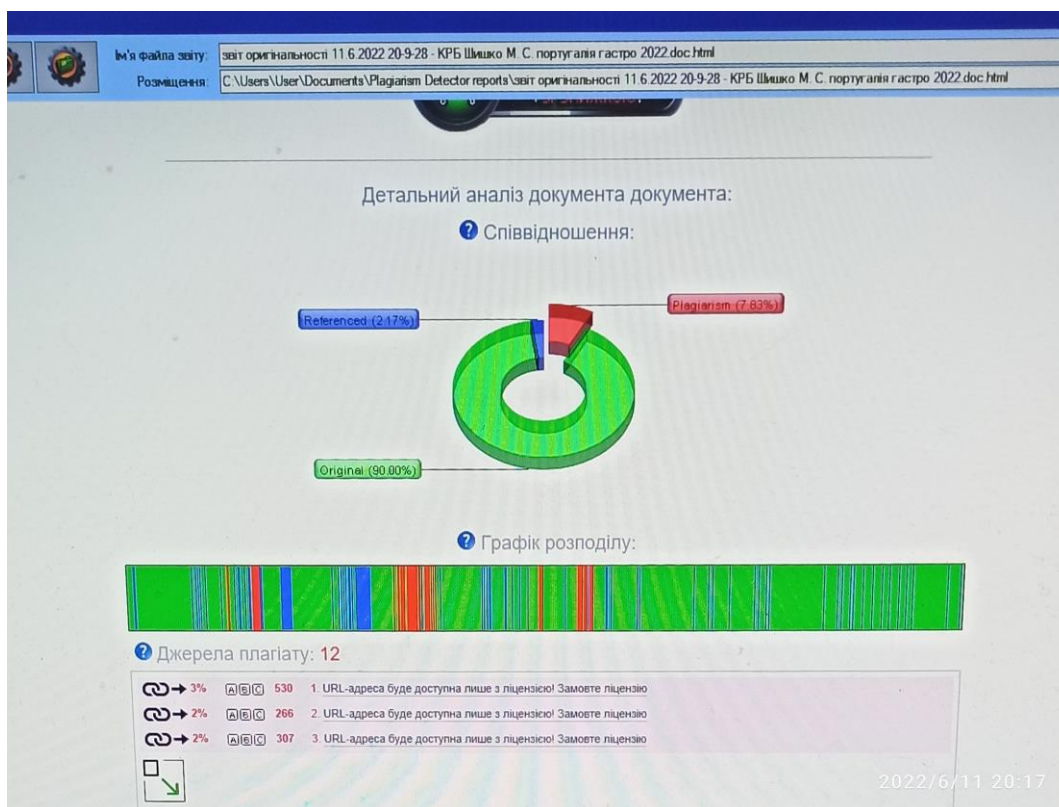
Ім'я файла звіту: звіт оригінальності 11.6.2022 20-9-28 - КРБ Шишко М. С. португалія гастро 2022.doc.html
Розміщення: C:\Users\User\Documents\Plagiarism Detector reports\звіт оригінальності 11.6.2022 20-9-28 - КРБ Шишко М. С. португалія гастро 2022.doc.html

Детальний аналіз документа документа:

Співвідношення:

Referenced (2.17%)

Plagiarism (7.83%)

Original (90.00%)

Графік розподілу:

Джерела плагіату: 12

3% ABC 530 1. URL-адреса буде доступна лише з ліцензією! Замовте ліцензію
2% ABC 266 2. URL-адреса буде доступна лише з ліцензією! Замовте ліцензію
2% ABC 307 3. URL-адреса буде доступна лише з ліцензією! Замовте ліцензію

2022/6/11 20:17